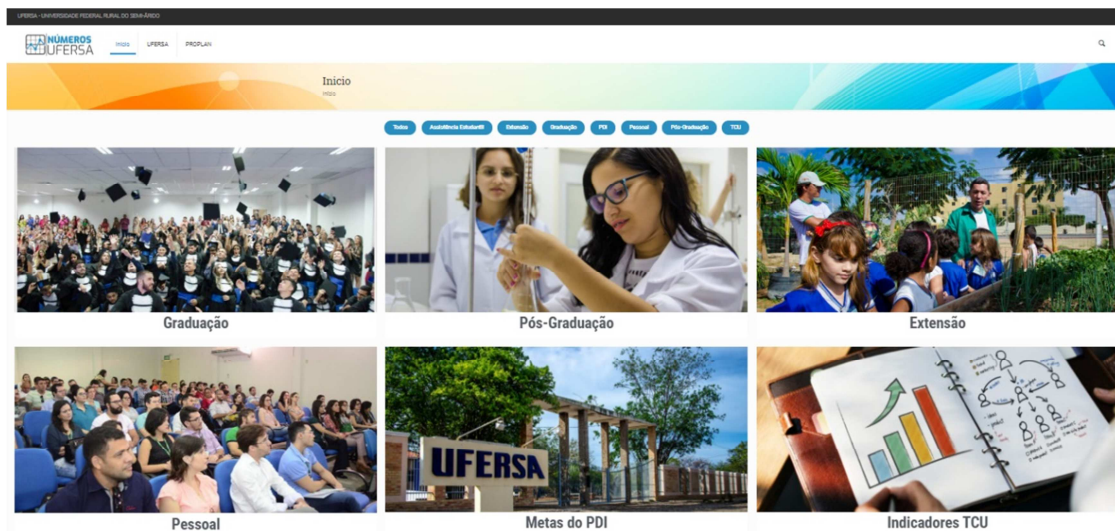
UFERSA - UNIVERSIDADE FEDERAL RURAL DO SEMI-ÁRIDO

NÚMEROS UFERSA

Início UFERSA PROPLAN

Inicio
Início

Todos Assistência Estudantil Extensão Graduação PDI Pessoal Pós-Graduação TCU

Graduação

Pós-Graduação

Extensão

Pessoal

UFERSA

Metas do PDI

Indicadores TCU